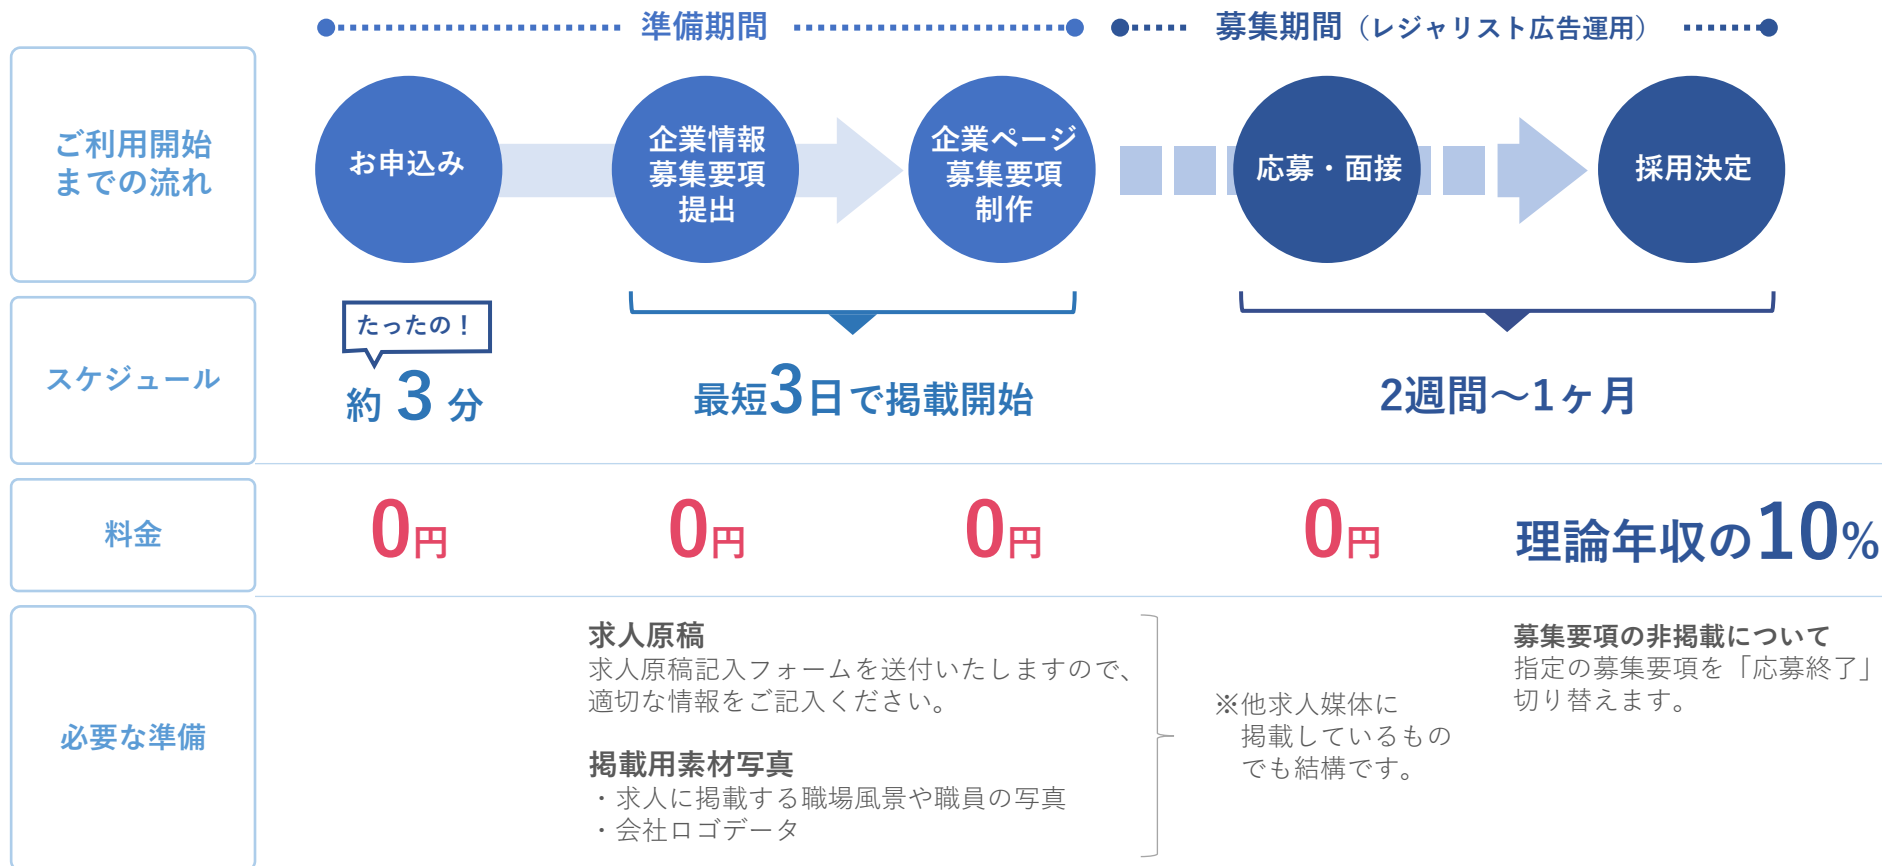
準備期間

募集期間（レジャリスト広告運用）

ご利用開始までの流れ

お申込み

企業情報
募集要項
提出

企業ページ
募集要項
制作

応募・面接

採用決定

スケジュール

たったの！
約 3 分

最短3日で掲載開始

2週間〜1ヶ月

料金

0円

0円

0円

0円

理論年収の10%

必要な準備

求人原稿
求人原稿記入フォームを送付いたしますので、適切な情報をご記入ください。

掲載用素材写真
・求人に掲載する職場風景や職員の写真
・会社ロゴデータ

※他求人媒体に
掲載しているもの
でも結構です。

募集要項の非掲載について
指定の募集要項を「応募終了」切り替えます。